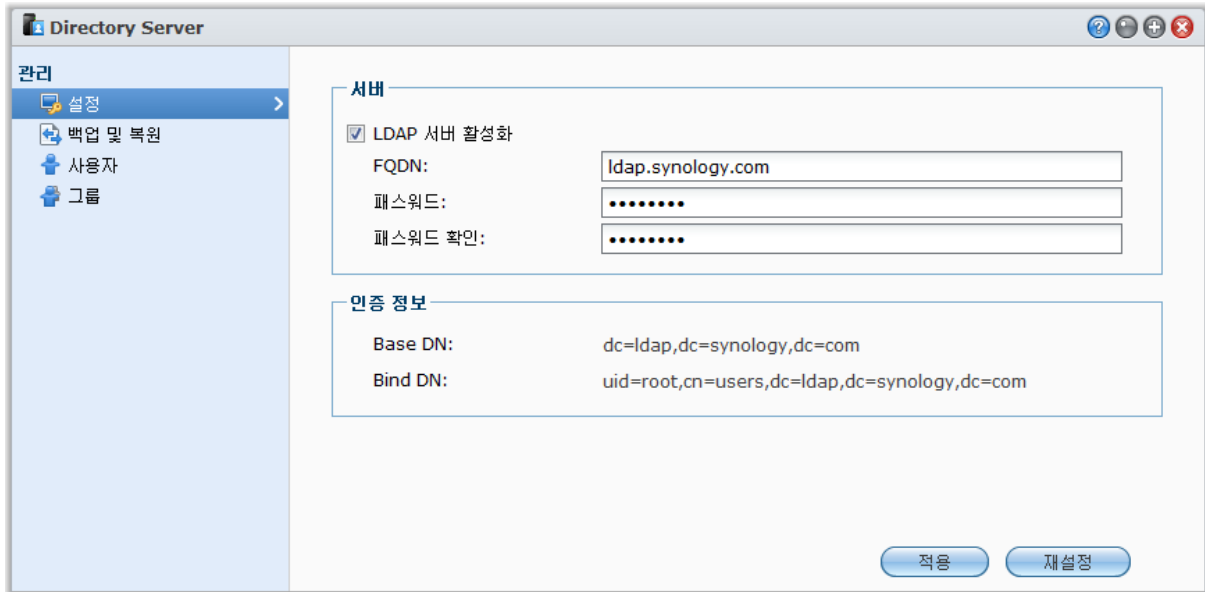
Directory Server

관리
설정
백업 및 복원
사용자
그룹

서버
LDAP 서버 활성화
FQDN: ldap.synology.com
패스워드: ••••••••
패스워드 확인: ••••••••

인증 정보
Base DN: dc=ldap,dc=synology,dc=com
Bind DN: uid=root,cn=users,dc=ldap,dc=synology,dc=com

적용
재설정